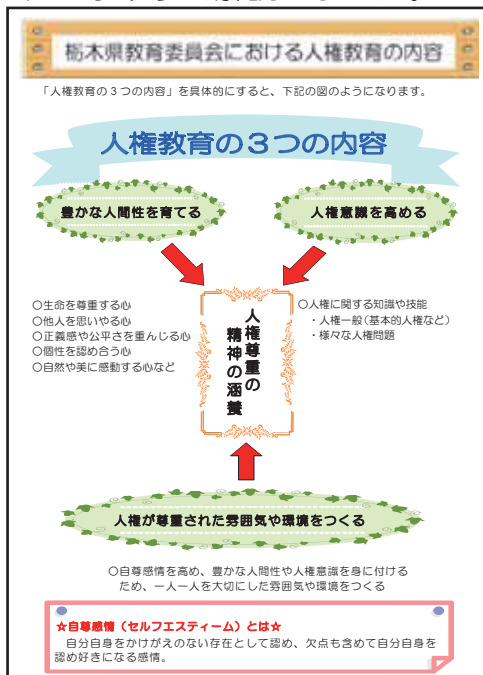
栃木県教育委員会における人権教育の内容

「人権教育の３つの内容」を具体的にすると、下記の図のようになります。

人権教育の３つの内容

豊かな人間性を育てる

人権意識を高める

○生命を尊重する心
○他人を思いやる心
○正義感や公平さを重んじる心
○個性を認め合う心
○自然や美に感動する心など

人権尊重の精神の涵養

○人権に関する知識や技能
・人権一般（基本的人権など）
・様々な人権問題

人権が尊重された雰囲気や環境をつくる

○自尊感情を高め、豊かな人間性や人権意識を身に付けるため、一人一人を大切にした雰囲気や環境をつくる

☆自尊感情（セルフエスティーム）とは☆
自分自身をかけがえのない存在として認め、欠点も含めて自分自身を認め好きになる感情。